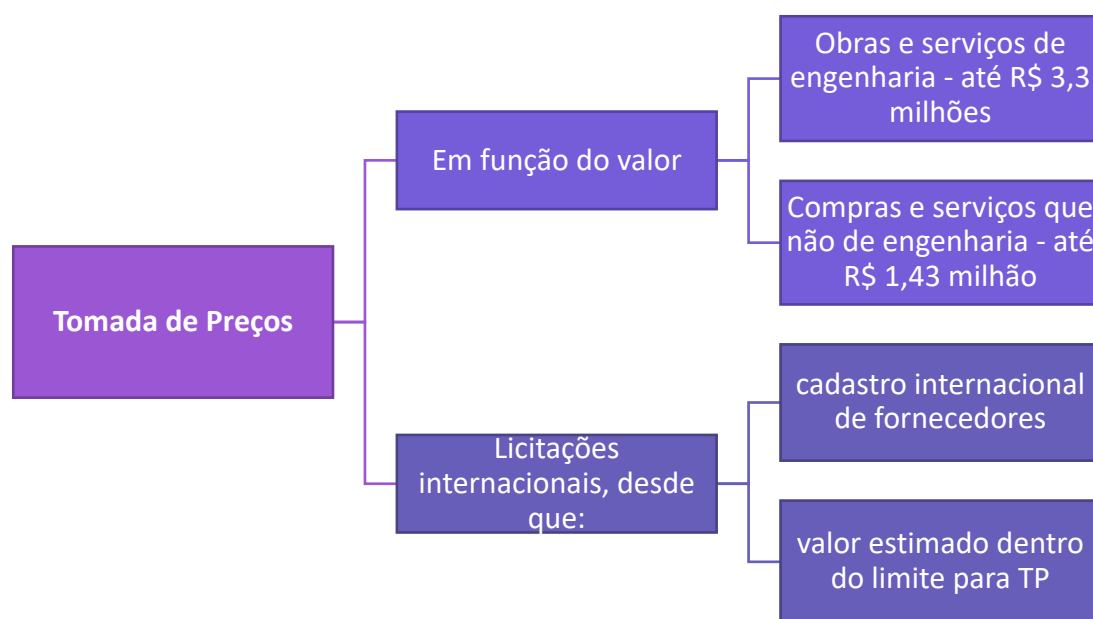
Tomada de Preços

Em função do valor

Obras e serviços de engenharia - até R$ 3,3 milhões

Compras e serviços que não de engenharia - até R$ 1,43 milhão

Licitações internacionais, desde que:

cadastro internacional de fornecedores

valor estimado dentro do limite para TP